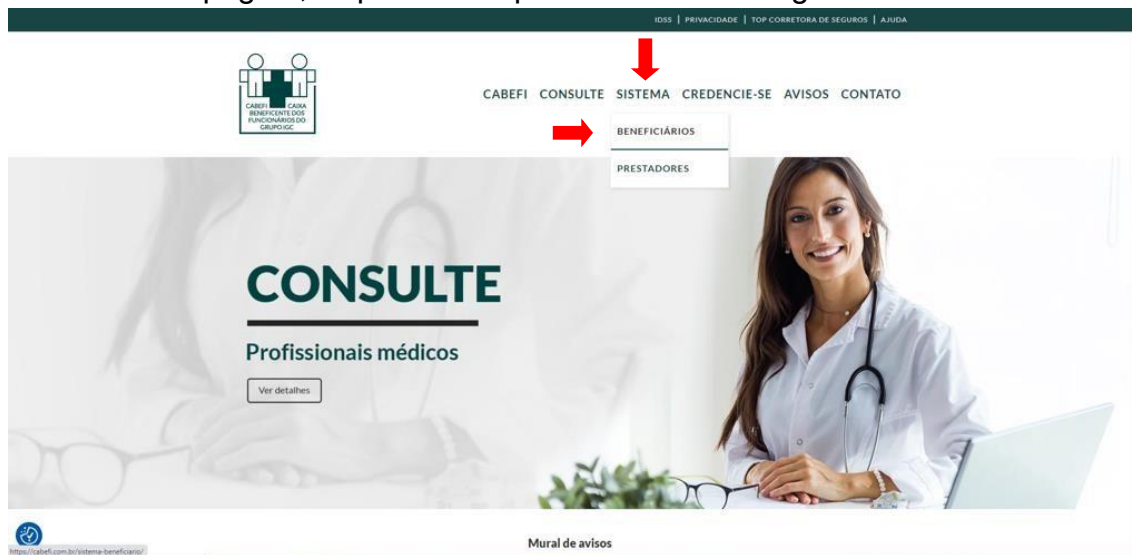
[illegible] página, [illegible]

IDSS | PRIVACIDADE | TOP CORRETORA DE SEGUROS | AJUDA

CABEFI CAIXA BENEFICENTE DOS FUNCIONÁRIOS DO GRUPO IGC

CABEFI CONSULTE SISTEMA CREDENCIE-SE AVISOS CONTATO

BENEFICIÁRIOS

PRESTADORES

CONSULTE

Profissionais médicos

Ver detalhes

https://cabefi.com.br/sistema-beneficiario/

Mural de avisos